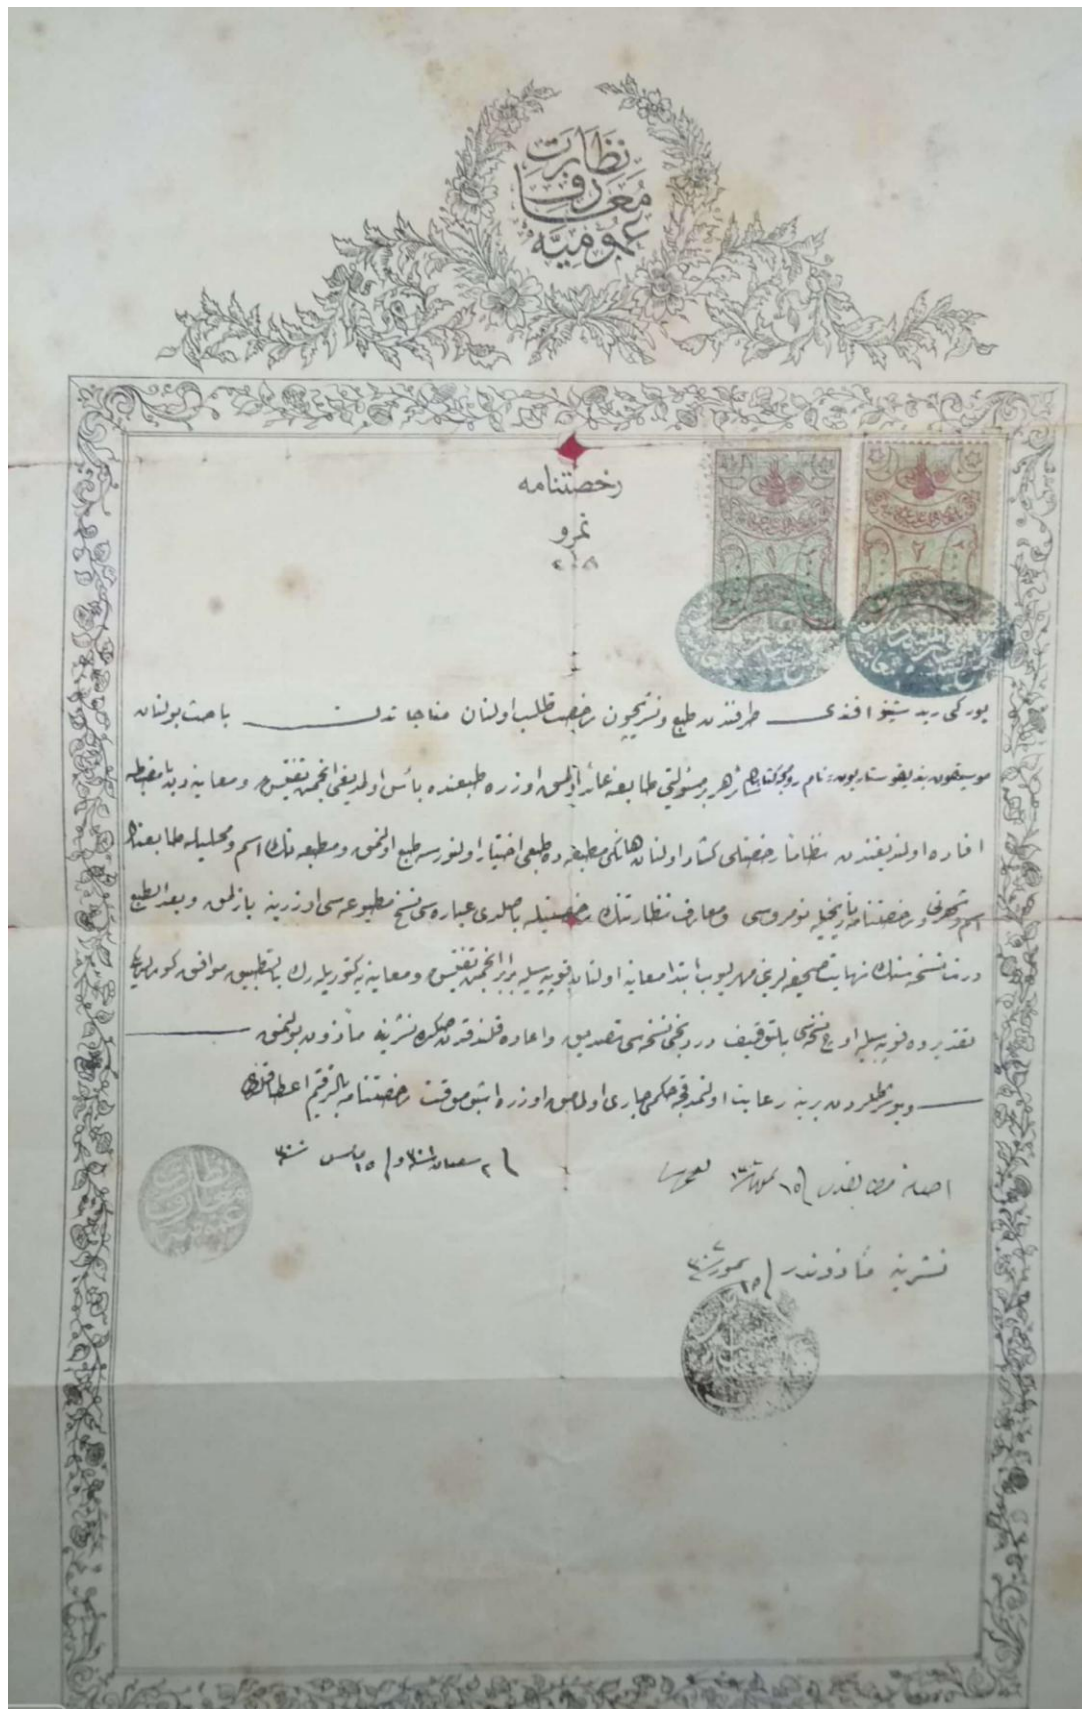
نظارت معارف عمومیه

رخصتنامه

نمرو
٤٢٨

بورکی ... افندی طرفندن طبع ونشری ایچون رخصت طلب اولنان ... باحث بولنان

موسیقویه ... نام ... طبعنده بأس اولمدیغی انجمنجه تفتیش ومعاینه دن بالمطالعه

افاده اولنمغله ... نظاماً رخصتی ... طبعی ... طبع اولنمق ومطبعه نك اسم ومحلیله طابعنك

اسم ... رخصتنامه نك تاریخ ونمروسی ومعارف نظارتندن ... عباره سی ... بازلمق وبعد الطبع

... نسخه سنك ... معاینه ... انجمنجه تفتیش ومعاینه ... تطبیق ... موافق ...

... توقیف ... تصدیق ... اعاده ... نشرینه مأذون ...

وبو ... رعایت ... رخصتنامه ... اعطا قلندی

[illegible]

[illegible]

نشرینه مأذوندر ١٥ ...